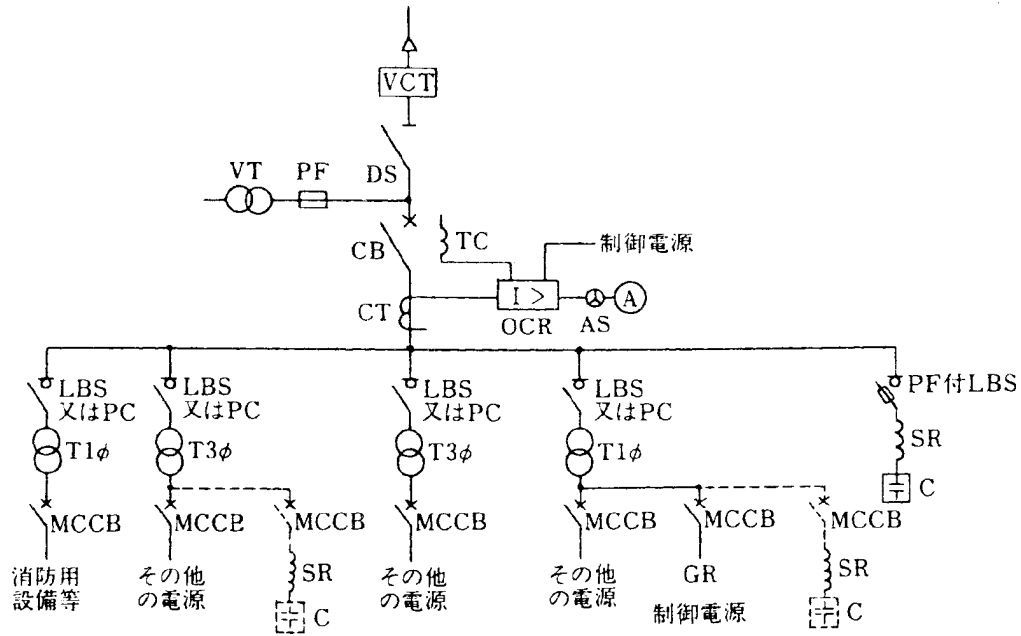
VCT

VT PF DS

TC 制御電源

CB

CT

I >

OCR AS A

LBS 又はPC

T1$\phi$

MCCB

消防用設備等

LBS 又はPC

T3$\phi$

MCCB

その他の電源

MCCB

SR

C

LBS 又はPC

T3$\phi$

MCCB

その他の電源

LBS 又はPC

T1$\phi$

MCCB

その他の電源

MCCB

GR

制御電源

MCCB

SR

C

PF付LBS

SR

C